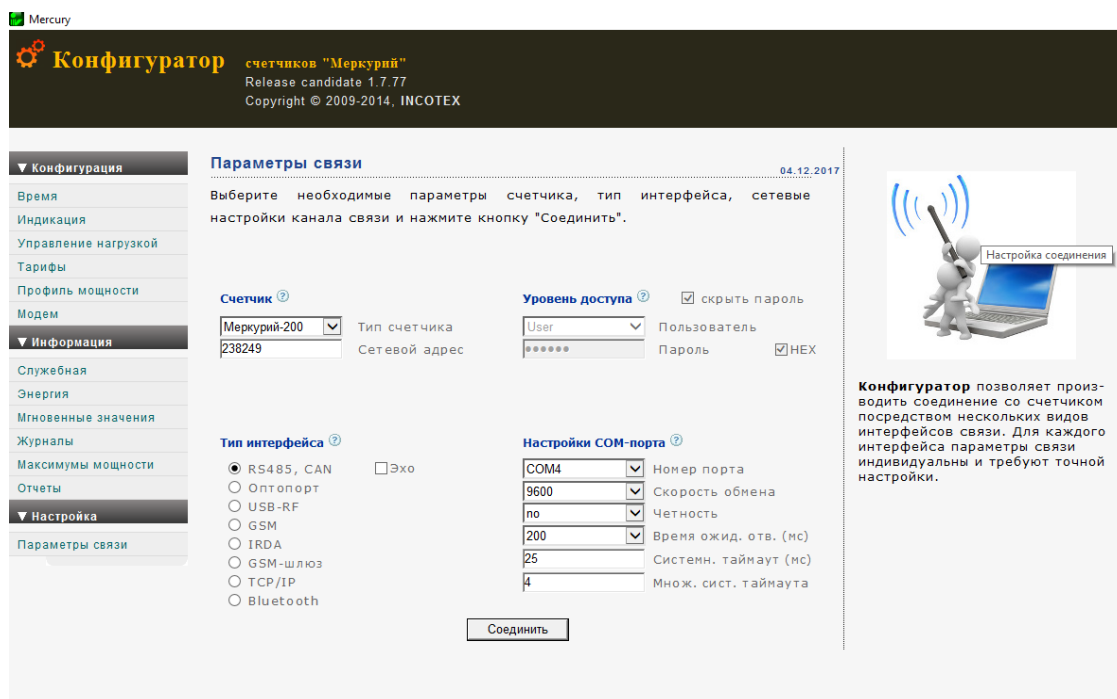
Mercury

Конфигуратор счетчиков "Меркурий"
Release candidate 1.7.77
Copyright © 2009-2014, INCOTEX

▼ Конфигурация
Время
Индикация
Управление нагрузкой
Тарифы
Профиль мощности
Модем
▼ Информация
Служебная
Энергия
Мгновенные значения
Журналы
Максимумы мощности
Отчеты
▼ Настройка
Параметры связи

Параметры связи
04.12.2017

Выберите необходимые параметры счетчика, тип интерфейса, сетевые настройки канала связи и нажмите кнопку "Соединить".

Счетчик
Меркурий-200 Тип счетчика
238249 Сетевой адрес

Уровень доступа
скрыть пароль
User Пользователь
•••••• Пароль HEX

Тип интерфейса
RS485, CAN Эхо
Оптопорт
USB-RF
GSM
IRDA
GSM-шлюз
TCP/IP
Bluetooth

Настройки COM-порта
COM4 Номер порта
9600 Скорость обмена
no Четность
200 Время ожид. отв. (мс)
25 Системн. таймаут (мс)
4 Множ. сист. таймаута

Соединить

Настройка соединения

Конфигуратор позволяет производить соединение со счетчиком посредством нескольких видов интерфейсов связи. Для каждого интерфейса параметры связи индивидуальны и требуют точной настройки.